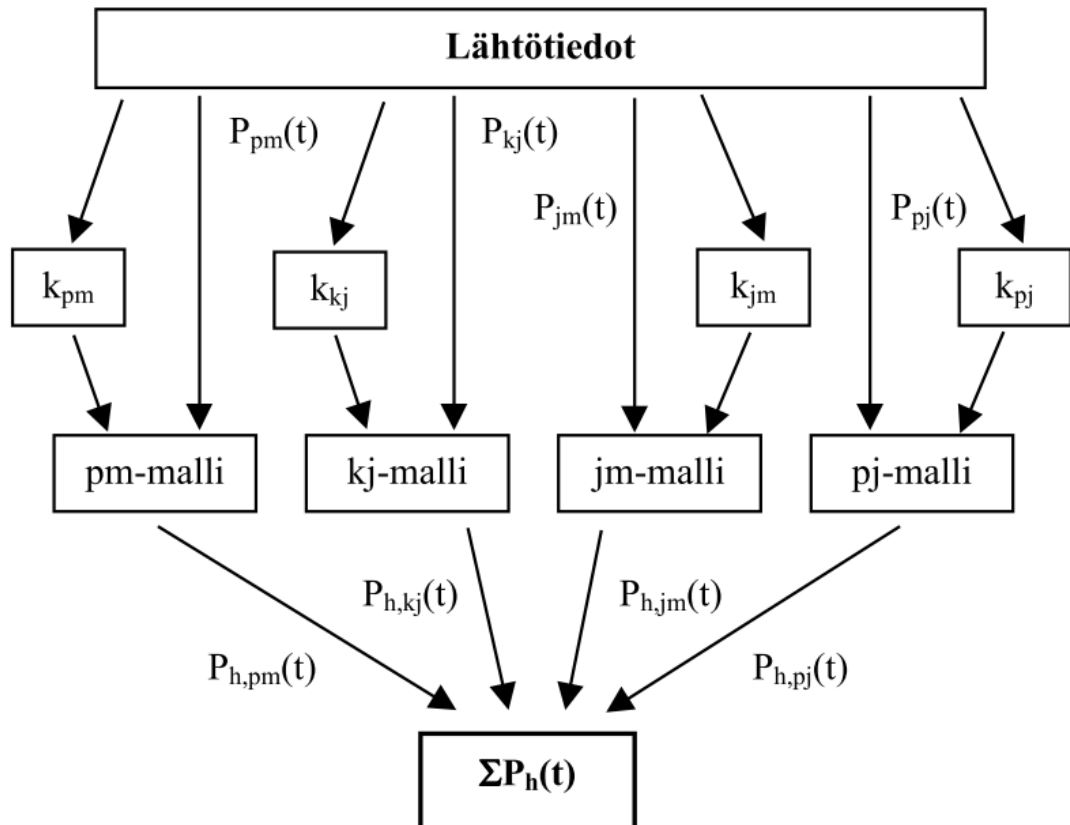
Lähtötiedot

$P_{pm}(t)$

$P_{kj}(t)$

$P_{jm}(t)$

$P_{pj}(t)$

$k_{pm}$

$k_{kj}$

$k_{jm}$

$k_{pj}$

pm-malli

kj-malli

jm-malli

pj-malli

$P_{h,kj}(t)$

$P_{h,jm}(t)$

$P_{h,pm}(t)$

$P_{h,pj}(t)$

$\Sigma P_h(t)$